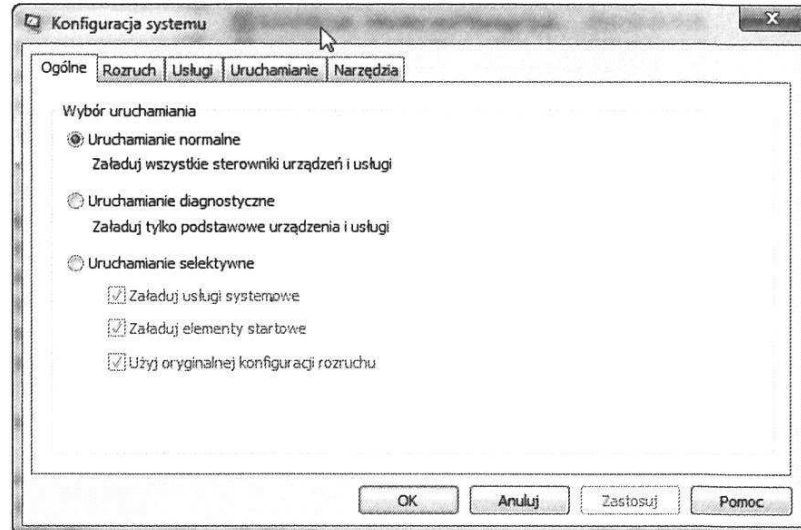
Konfiguracja systemu

Ogólne | Rozruch | Usługi | Uruchamianie | Narzędzia

Wybór uruchamiania

Uruchamianie normalne
Załaduj wszystkie sterowniki urządzeń i usługi

Uruchamianie diagnostyczne
Załaduj tylko podstawowe urządzenia i usługi

Uruchamianie selektywne

Załaduj usługi systemowe

Załaduj elementy startowe

Użyj oryginalnej konfiguracji rozruchu

OK | Anuluj | Zastosuj | Pomoc